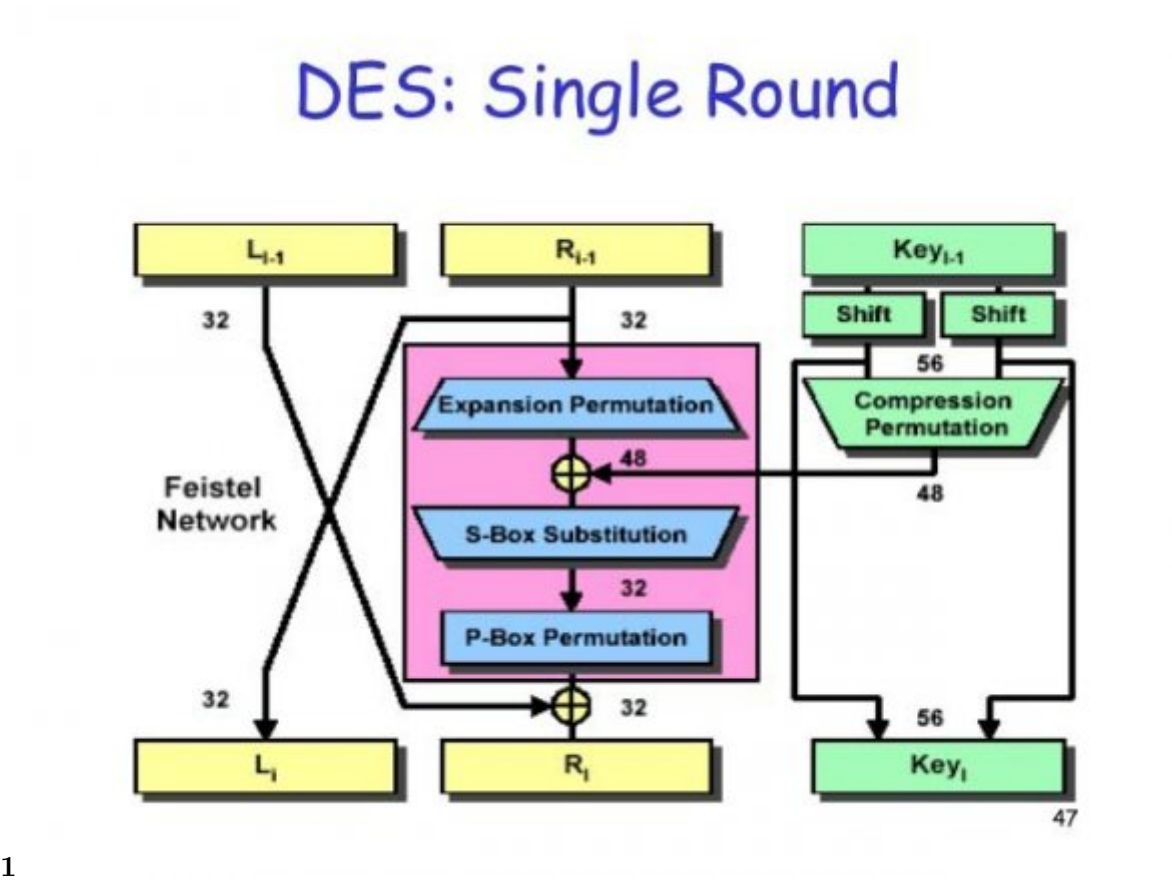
DES: Single Round

$L_{i-1}$

$R_{i-1}$

$Key_{i-1}$

32

32

Shift

Shift

56

Expansion Permutation

Compression Permutation

48

48

Feistel Network

S-Box Substitution

32

P-Box Permutation

32

32

56

$L_i$

$R_i$

$Key_i$

47

1